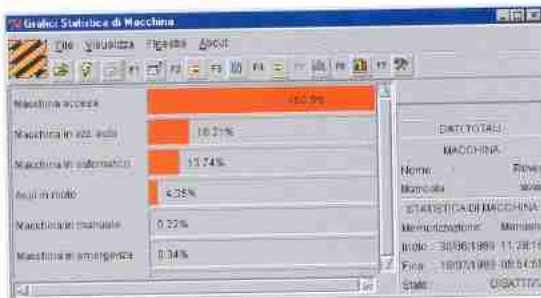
Grafici Statistica di Macchina

File Visualizza Finestre About

F1 F2 F3 F4 F5 F6 F7

Macchina accesa 100.0%

Macchina in aut. auto 16.21%

Macchina in automatico 13.74%

Assi in moto 4.35%

Macchina in manuale 0.22%

Macchina in emergenza 0.34%

DATI TOTALI

MACCHINA

Nome Rino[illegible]

Matricola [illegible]

STATISTICA DI MACCHINA

Memorizzazione Manuale

Inizio 30/06/1999 11:28:1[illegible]

Fine 10/07/1999 09:54:5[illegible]

Stato DISATTI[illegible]